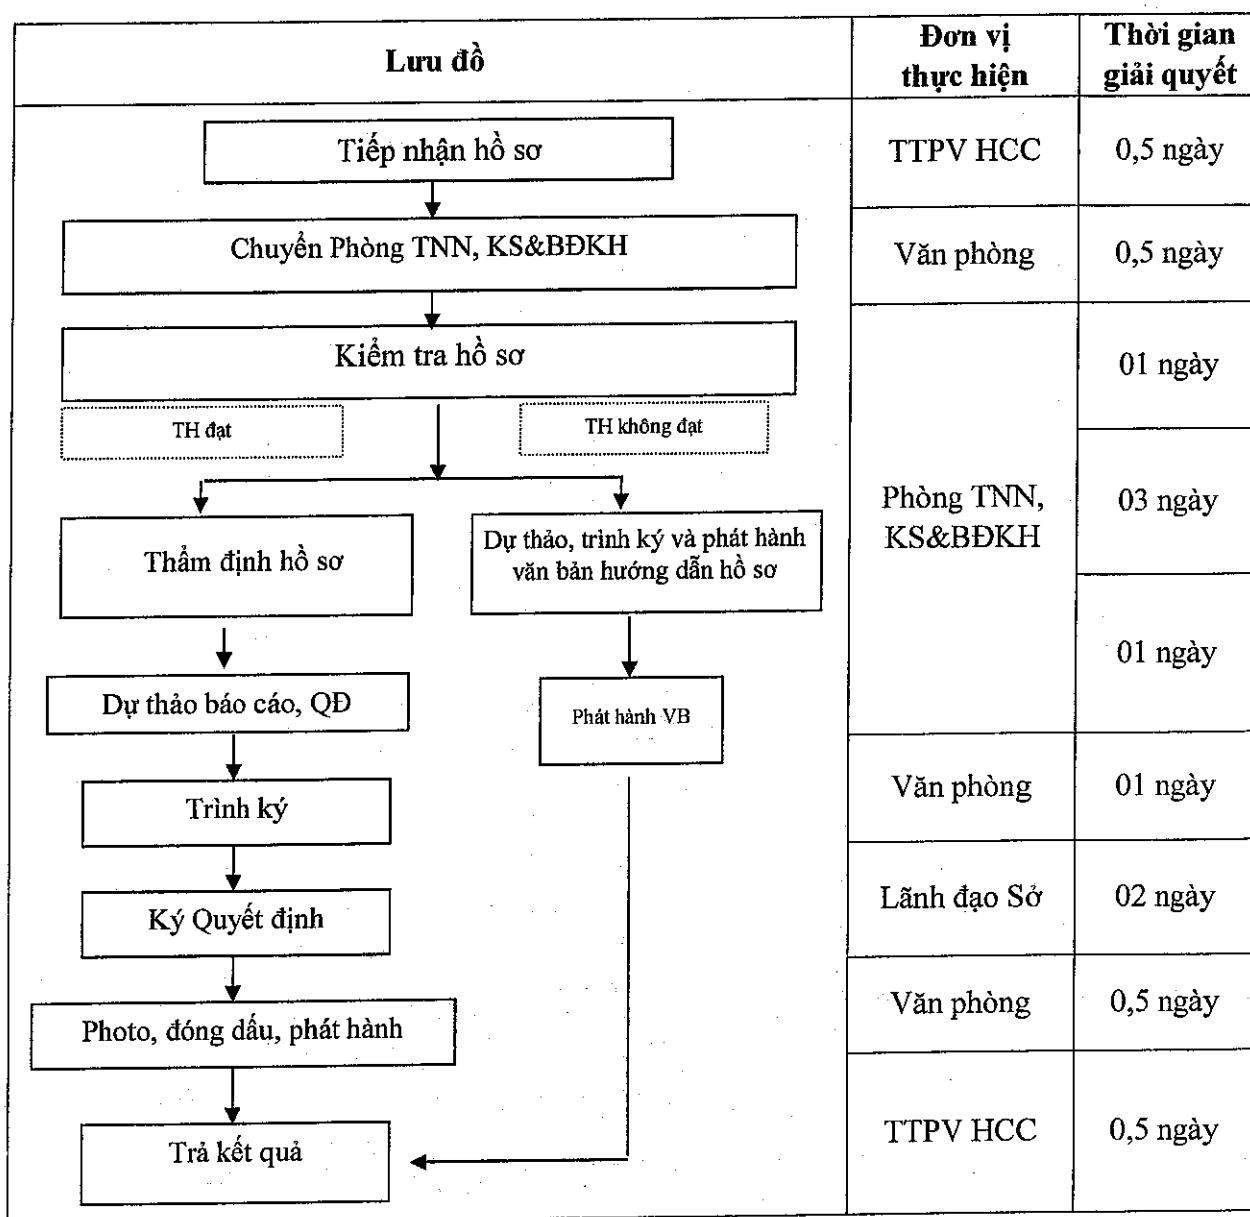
| Lưu đồ | Đơn vị thực hiện | Thời gian giải quyết |
|---|---|---|
| Tiếp nhận hồ sơ | TTPV HCC | 0,5 ngày |
| Chuyển Phòng TNN, KS&BĐKH | Văn phòng | 0,5 ngày |
| Kiểm tra hồ sơ<br>TH đạt<br>TH không đạt | Phòng TNN, KS&BĐKH | 01 ngày |
| Thẩm định hồ sơ<br>Dự thảo, trình ký và phát hành văn bản hướng dẫn hồ sơ | | 03 ngày |
| Dự thảo báo cáo, QĐ<br>Phát hành VB | | 01 ngày |
| Trình ký | Văn phòng | 01 ngày |
| Ký Quyết định | Lãnh đạo Sở | 02 ngày |
| Photo, đóng dấu, phát hành | Văn phòng | 0,5 ngày |
| Trả kết quả | TTPV HCC | 0,5 ngày |